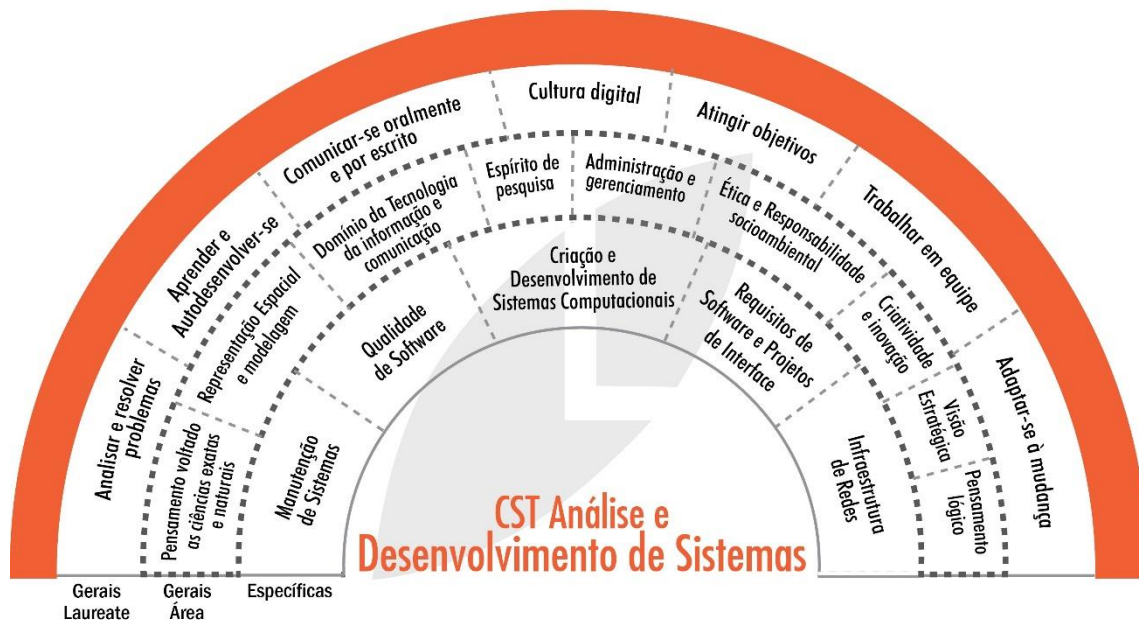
Analisar e resolver problemas

Aprender e Autodesenvolver-se

Comunicar-se oralmente e por escrito

Cultura digital

Atingir objetivos

Trabalhar em equipe

Adaptar-se à mudança

Pensamento voltado as ciências exatas e naturais

Representação Espacial e modelagem

Domínio da Tecnologia da informação e comunicação

Espírito de pesquisa

Administração e gerenciamento

Ética e Responsabilidade socioambiental

Criatividade e inovação

Visão Estratégica

Pensamento lógico

Manutenção de Sistemas

Qualidade de Software

Criação e Desenvolvimento de Sistemas Computacionais

Requisitos de Software e Projetos de Interface

Infraestrutura de Redes

CST Análise e Desenvolvimento de Sistemas

Gerais Laureate

Gerais Área

Específicas